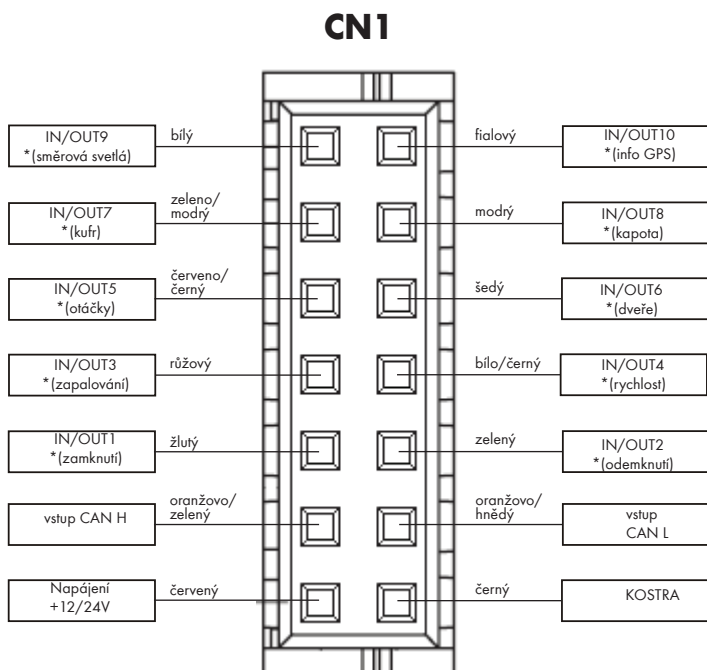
CN1

IN/OUT9
*(směrová svetlá)

bílý

fialový

IN/OUT10
*(info GPS)

IN/OUT7
*(kufr)

zeleno/
modrý

modrý

IN/OUT8
*(kapota)

IN/OUT5
*(otáčky)

červeno/
černý

šedý

IN/OUT6
*(dveře)

IN/OUT3
*(zapalování)

růžový

bílo/černý

IN/OUT4
*(rychlost)

IN/OUT1
*(zamknutí)

žlutý

zelený

IN/OUT2
*(odemknutí)

vstup CAN H

oranžovo/
zelený

oranžovo/
hnědý

vstup
CAN L

Napájení
+12/24V

červený

černý

KOSTRA